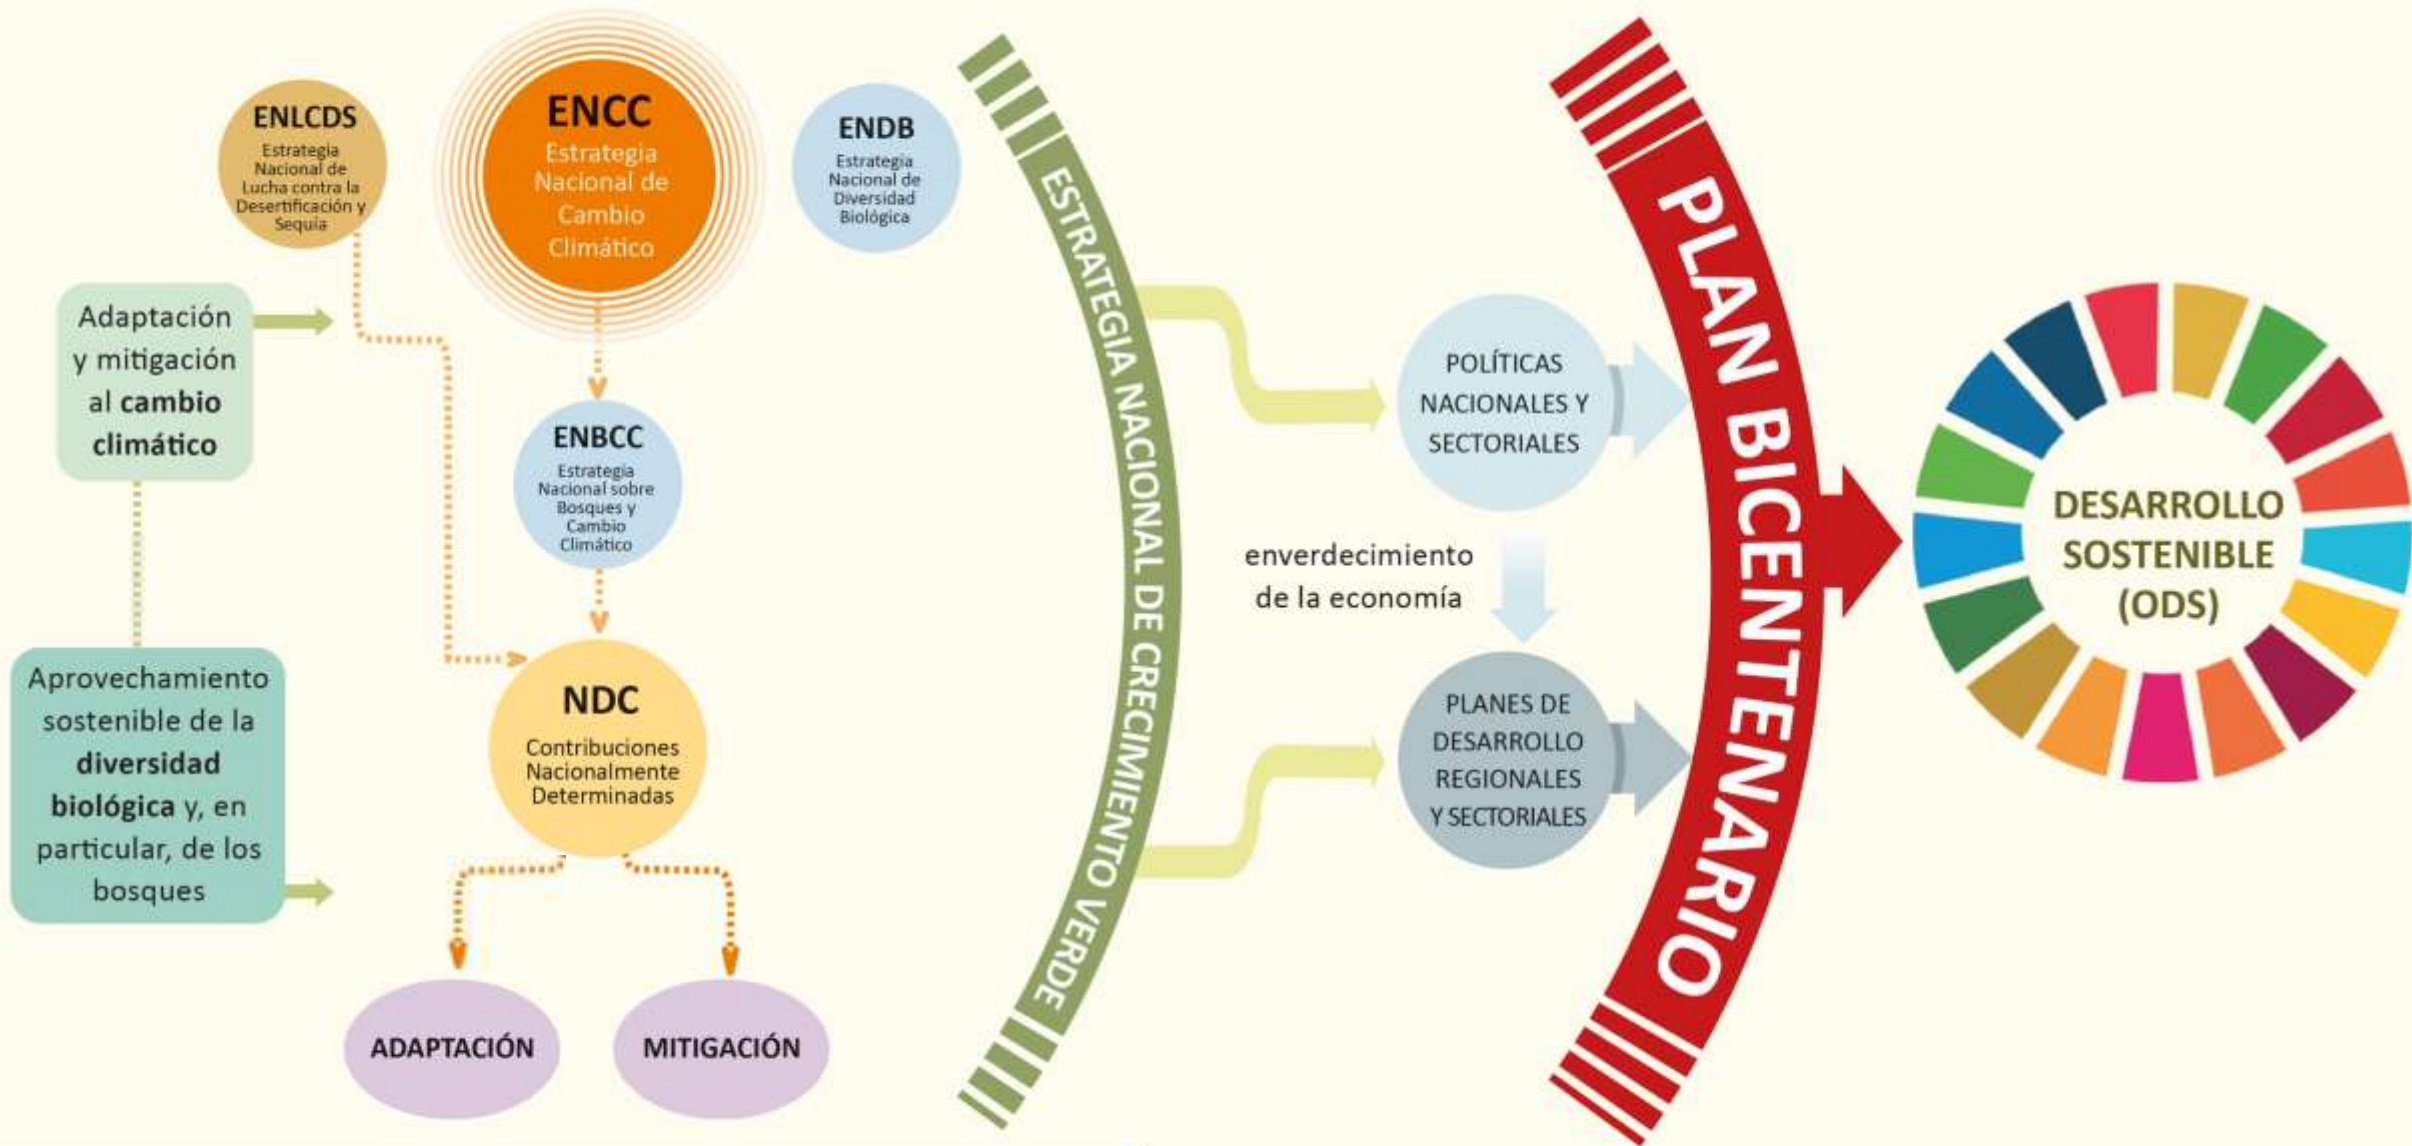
ENLCDS
Estrategia Nacional de Lucha contra la Desertificación y Sequía

ENCC
Estrategia Nacional de Cambio Climático

ENDB
Estrategia Nacional de Diversidad Biológica

Adaptación y mitigación al cambio climático

ENBCC
Estrategia Nacional sobre Bosques y Cambio Climático

Aprovechamiento sostenible de la diversidad biológica y, en particular, de los bosques

NDC
Contribuciones Nacionalmente Determinadas

ADAPTACIÓN

MITIGACIÓN

ESTRATEGIA NACIONAL DE CRECIMIENTO VERDE

POLÍTICAS NACIONALES Y SECTORIALES

enverdecimiento de la economía

PLANES DE DESARROLLO REGIONALES Y SECTORIALES

PLAN BICENTENARIO

DESARROLLO SOSTENIBLE (ODS)